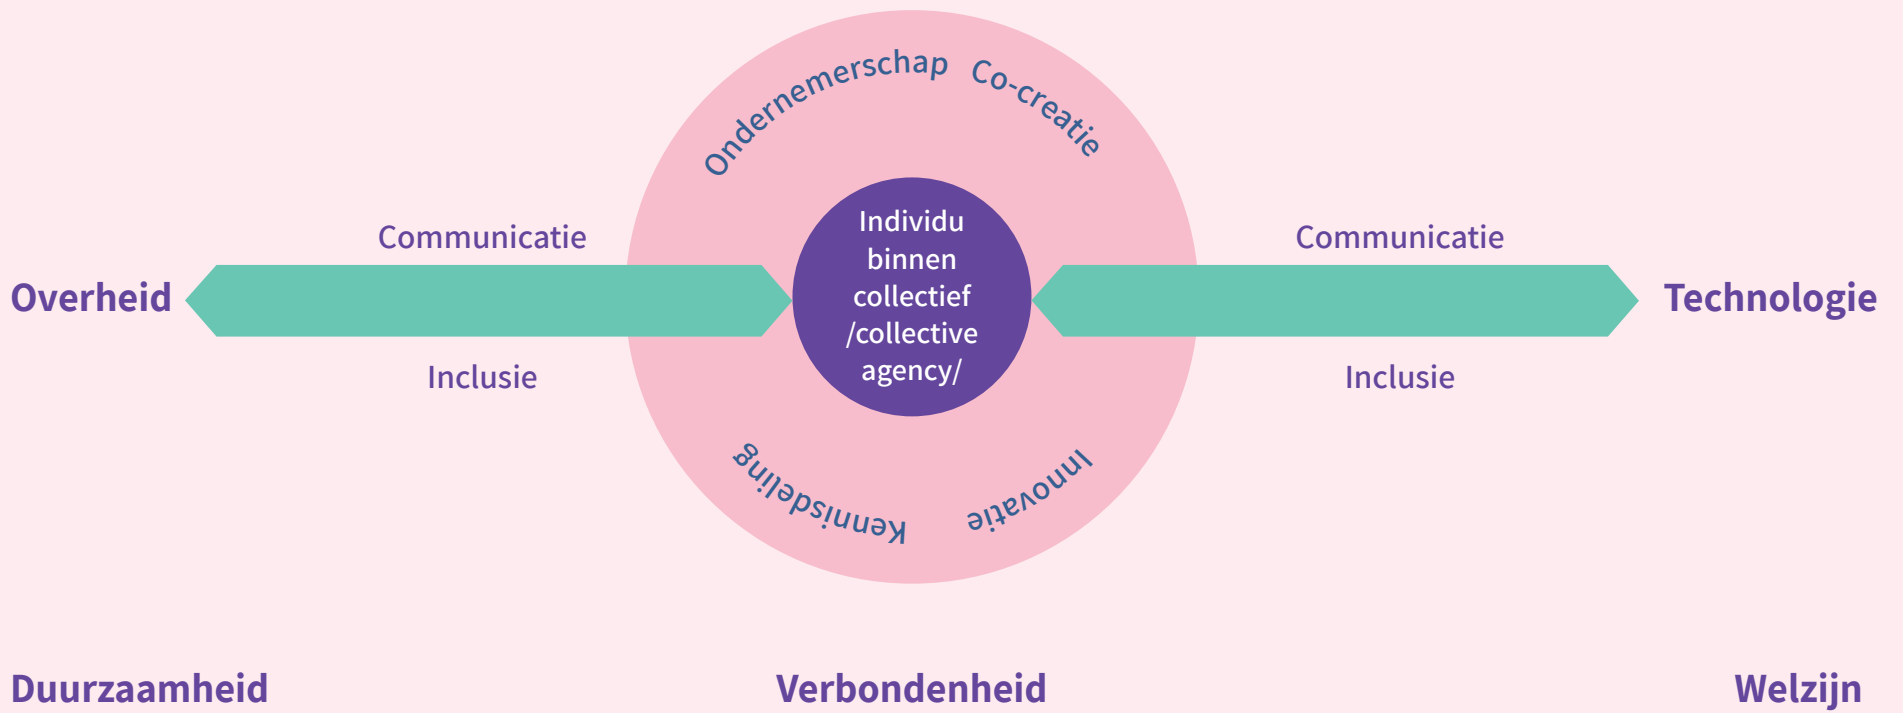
Ondernemerschap Co-creatie

Communicatie

Communicatie

Overheid

Individu binnen collectief /collective agency/

Technologie

Inclusie

Inclusie

Kennisdeling

Innovatie

Duurzaamheid

Verbondenheid

Welzijn